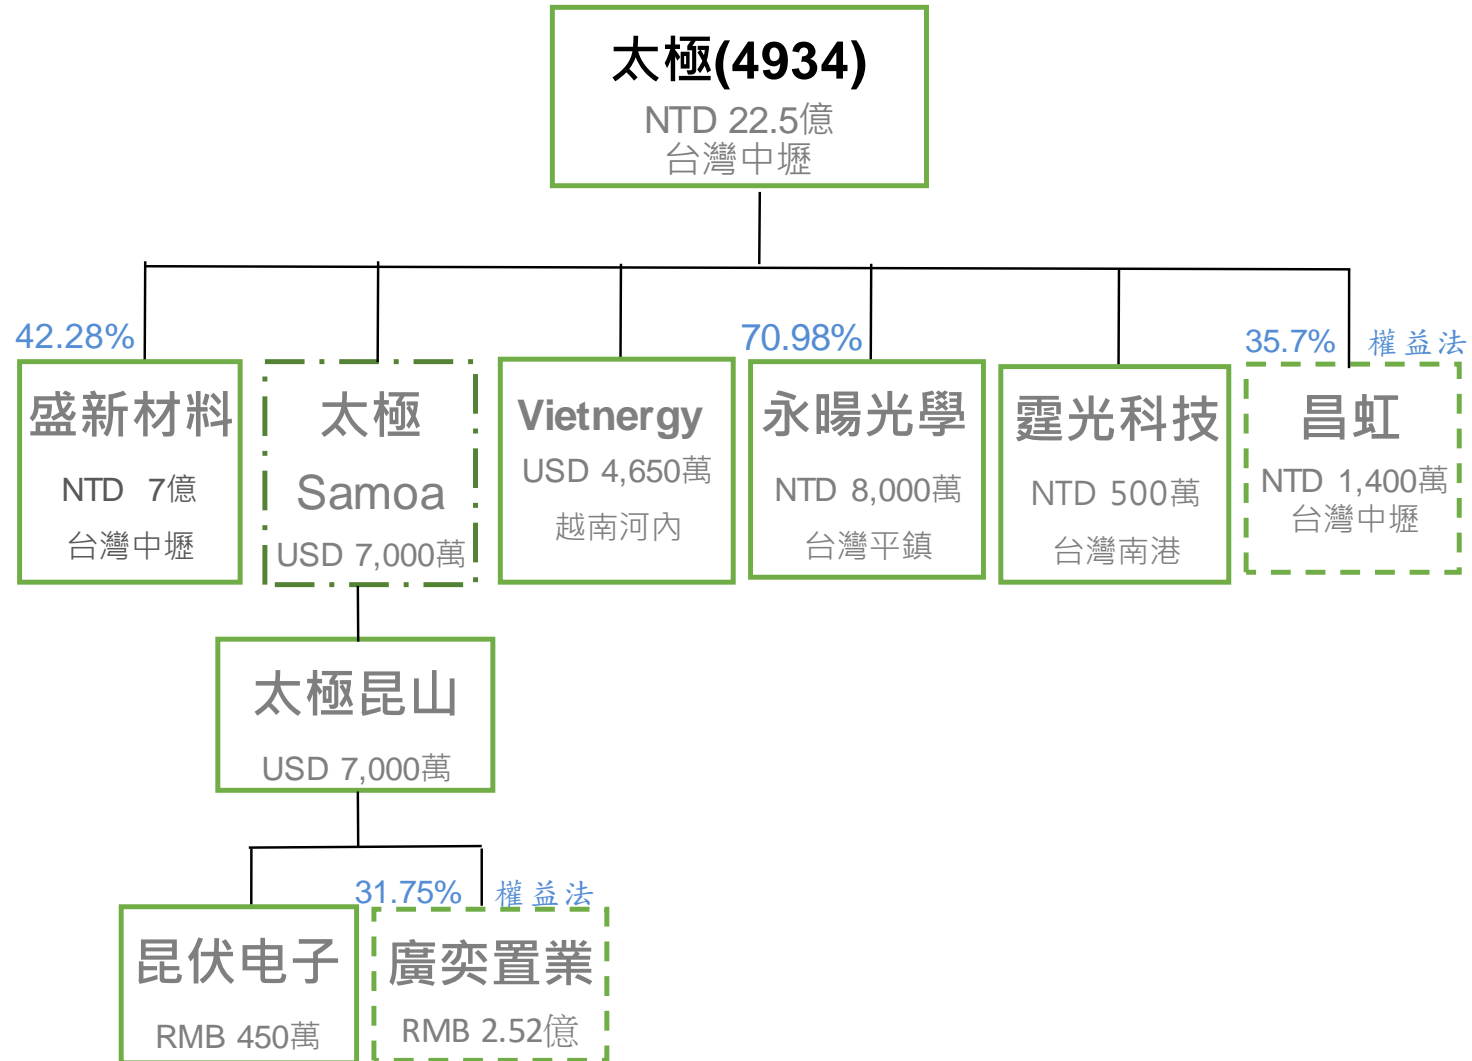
太極(4934)
NTD 22.5億
台灣中壢

42.28%
盛新材料
NTD 7億
台灣中壢

太極
Samoa
USD 7,000萬

Vietnergy
USD 4,650萬
越南河內

70.98%
永陽光學
NTD 8,000萬
台灣平鎮

靂光科技
NTD 500萬
台灣南港

35.7% 權益法
昌虹
NTD 1,400萬
台灣中壢

太極昆山
USD 7,000萬

昆伏电子
RMB 450萬

31.75% 權益法
廣奕置業
RMB 2.52億